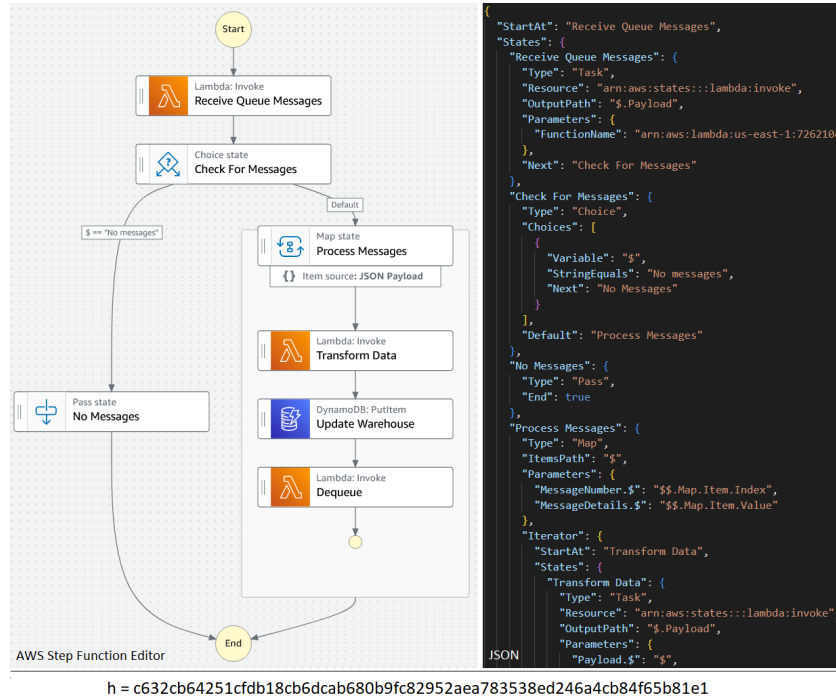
Start

Lambda: Invoke
Receive Queue Messages

Choice state
Check For Messages

Default

$ == "No messages"

Map state
Process Messages

Item source: JSON Payload

Lambda: Invoke
Transform Data

Pass state
No Messages

DynamoDB: PutItem
Update Warehouse

Lambda: Invoke
Dequeue

End

AWS Step Function Editor

{
"StartAt": "Receive Queue Messages",
"States": {
"Receive Queue Messages": {
"Type": "Task",
"Resource": "arn:aws:states:::lambda:invoke",
"OutputPath": "$.Payload",
"Parameters": {
"FunctionName": "arn:aws:lambda:us-east-1:726210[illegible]
},
"Next": "Check For Messages"
},
"Check For Messages": {
"Type": "Choice",
"Choices": [
{
"Variable": "$",
"StringEquals": "No messages",
"Next": "No Messages"
}
],
"Default": "Process Messages"
},
"No Messages": {
"Type": "Pass",
"End": true
},
"Process Messages": {
"Type": "Map",
"ItemsPath": "$",
"Parameters": {
"MessageNumber.$": "$$.Map.Item.Index",
"MessageDetails.$": "$$.Map.Item.Value"
},
"Iterator": {
"StartAt": "Transform Data",
"States": {
"Transform Data": {
"Type": "Task",
"Resource": "arn:aws:states:::lambda:invoke"
"OutputPath": "$.Payload",
"Parameters": {
"Payload.$": "$",

JSON

h = c632cb64251cfdb18cb6dcab680b9fc82952aea783538ed246a4cb84f65b81e1